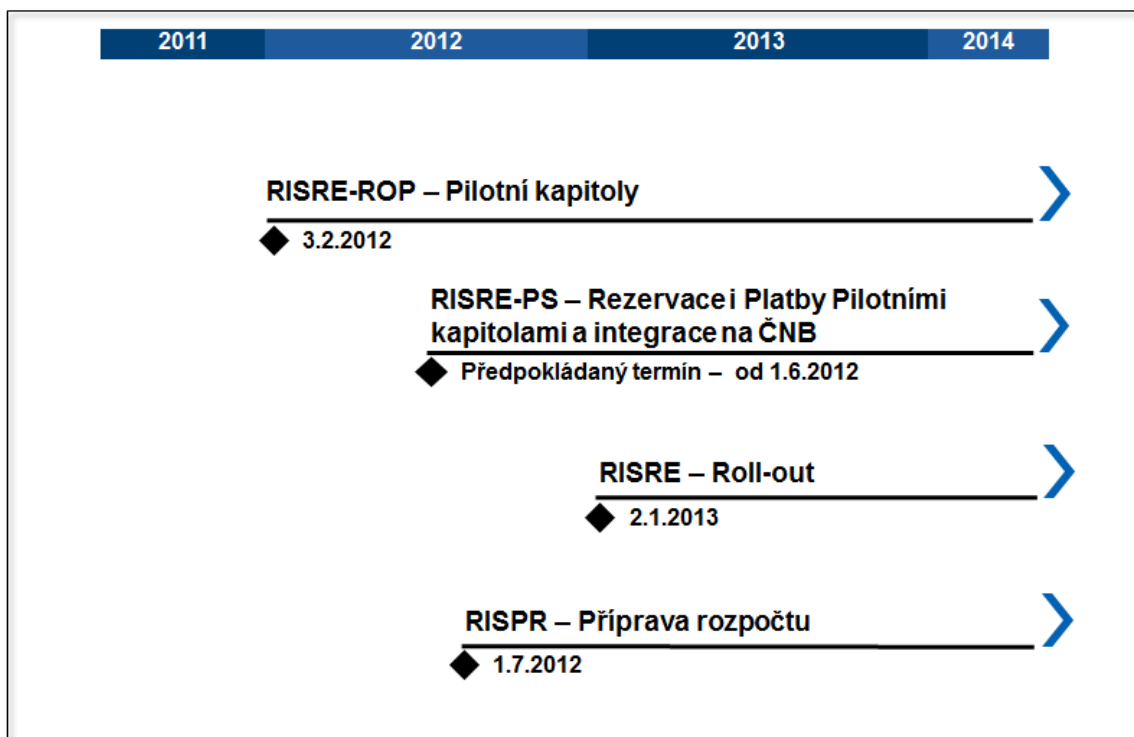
| 2011 | 2012 | 2013 | 2014 |
|---|---|---|---|

RISRE-ROP – Pilotní kapitoly

3.2.2012

RISRE-PS – Rezervace i Platby Pilotními kapitolami a integrace na ČNB

Předpokládaný termín – od 1.6.2012

RISRE – Roll-out

2.1.2013

RISPR – Příprava rozpočtu

1.7.2012